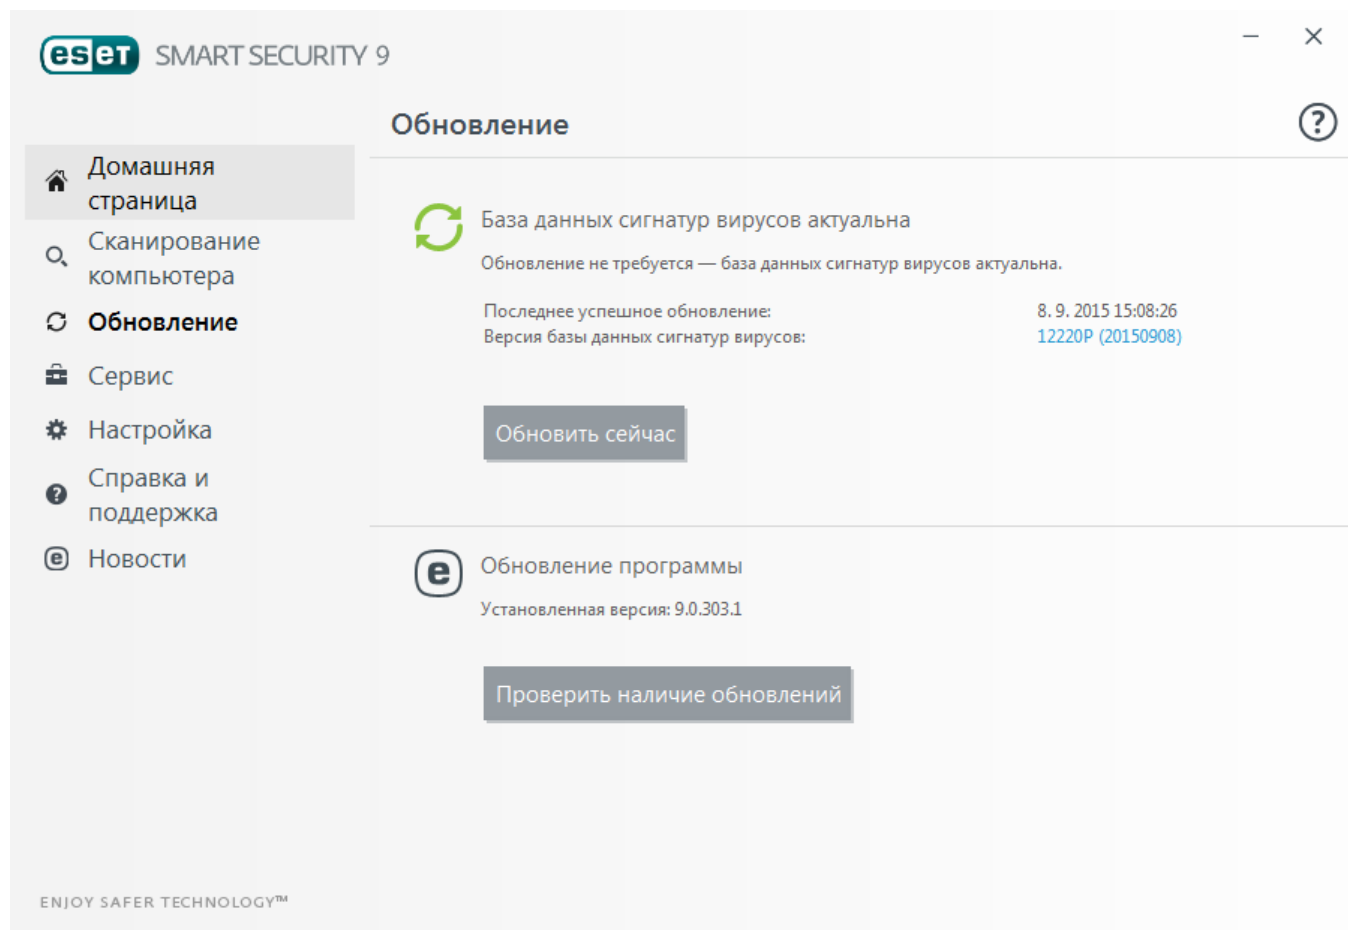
eset SMART SECURITY 9

Обновление

?

Домашняя страница
Сканирование компьютера
Обновление
Сервис
Настройка
Справка и поддержка
Новости

База данных сигнатур вирусов актуальна

Обновление не требуется — база данных сигнатур вирусов актуальна.

Последнее успешное обновление: 8. 9. 2015 15:08:26
Версия базы данных сигнатур вирусов: 12220P (20150908)

Обновить сейчас

Обновление программы

Установленная версия: 9.0.303.1

Проверить наличие обновлений

ENJOY SAFER TECHNOLOGY™